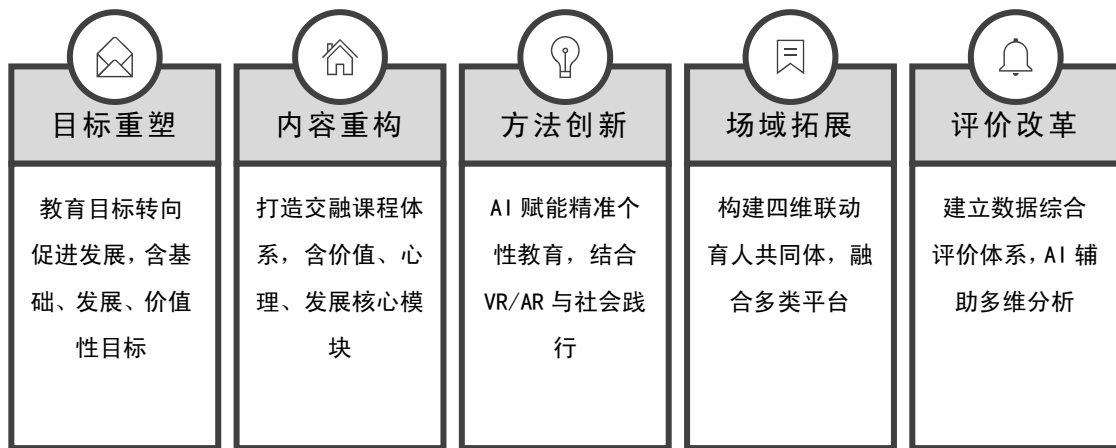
目标重塑

教育目标转向促进发展，含基础、发展、价值性目标

内容重构

打造交融课程体系，含价值、心理、发展核心模块

方法创新

AI 赋能精准个性教育，结合 VR/AR 与社会践行

场域拓展

构建四维联动育人共同体，融合多类平台

评价改革

建立数据综合评价体系，AI 辅助多维分析